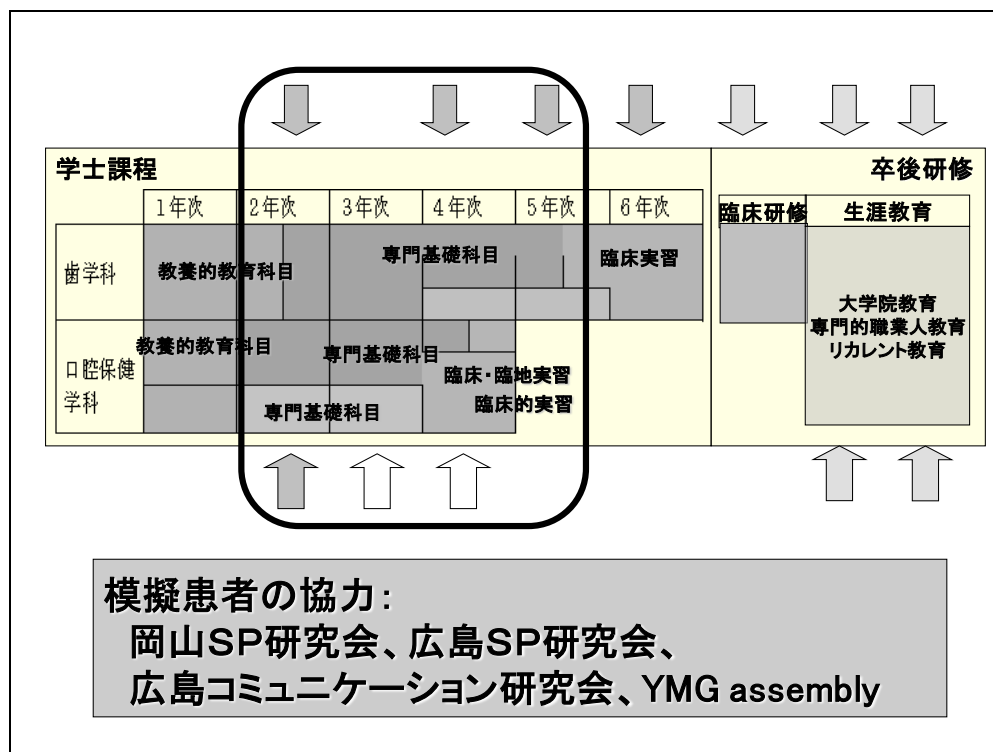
学士課程

卒後研修

| | 1年次 | 2年次 | 3年次 | 4年次 | 5年次 | 6年次 |
|---|---|---|---|---|---|---|
| 歯学科 | 教養的教育科目 | | 専門基礎科目 | | | 臨床実習 |
| 口腔保健学科 | 教養的教育科目 | | 専門基礎科目 | 臨床・臨地実習 | | |
| | | | 専門基礎科目 | 臨床的実習 | | |

臨床研修

生涯教育

大学院教育
専門的職業人教育
リカレント教育

模擬患者の協力:
岡山SP研究会、広島SP研究会、
広島コミュニケーション研究会、YMG assembly